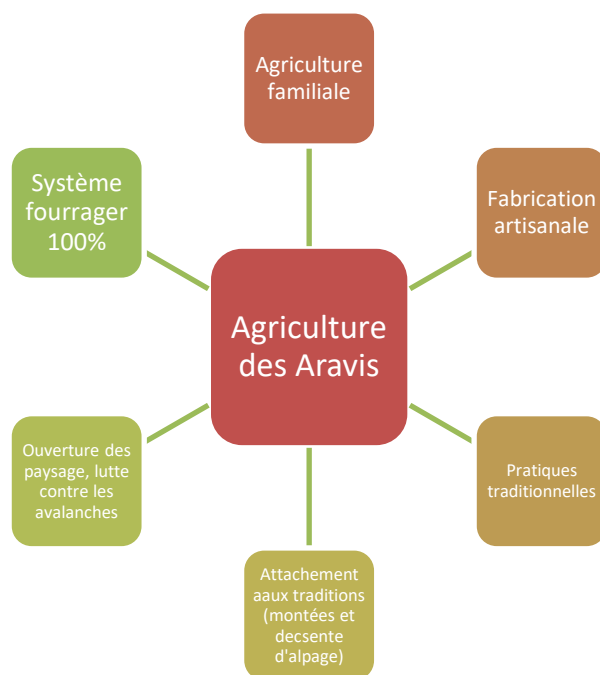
Agriculture des Aravis

Agriculture familiale

Fabrication artisanale

Pratiques traditionnelles

Attachement aaux traditions (montées et decsente d'alpage)

Ouverture des paysage, lutte contre les avalanches

Système fourrager 100%